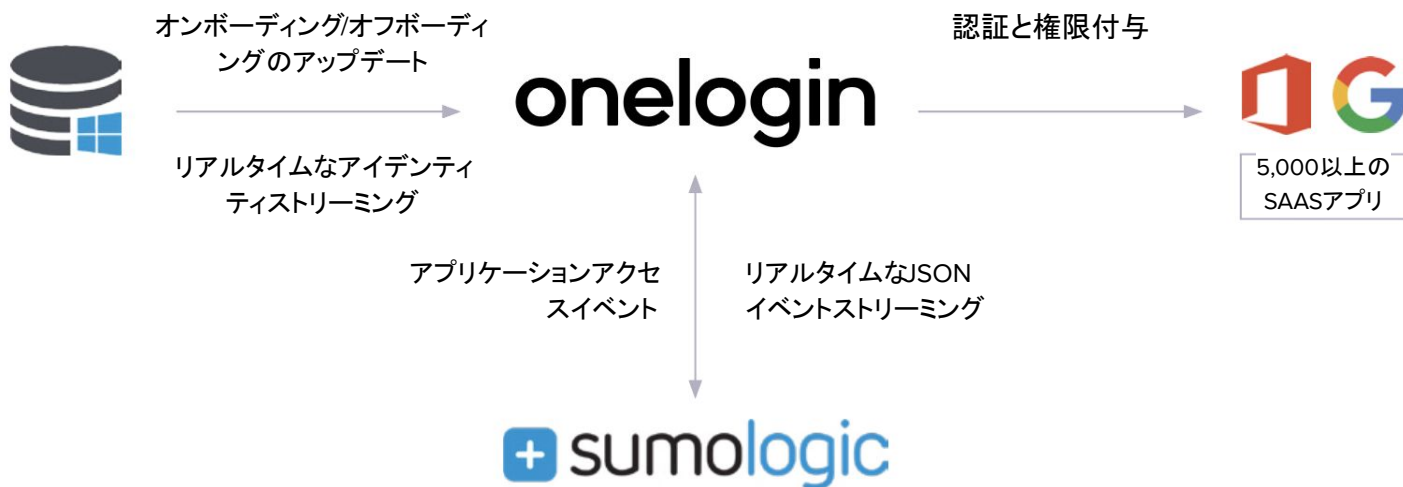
オンボーディング/オフボーディングのアップデート

リアルタイムなアイデンティティストリーミング

onelogin

認証と権限付与

5,000以上のSAASアプリ

アプリケーションアクセスイベント

リアルタイムなJSONイベントストリーミング

sumologic